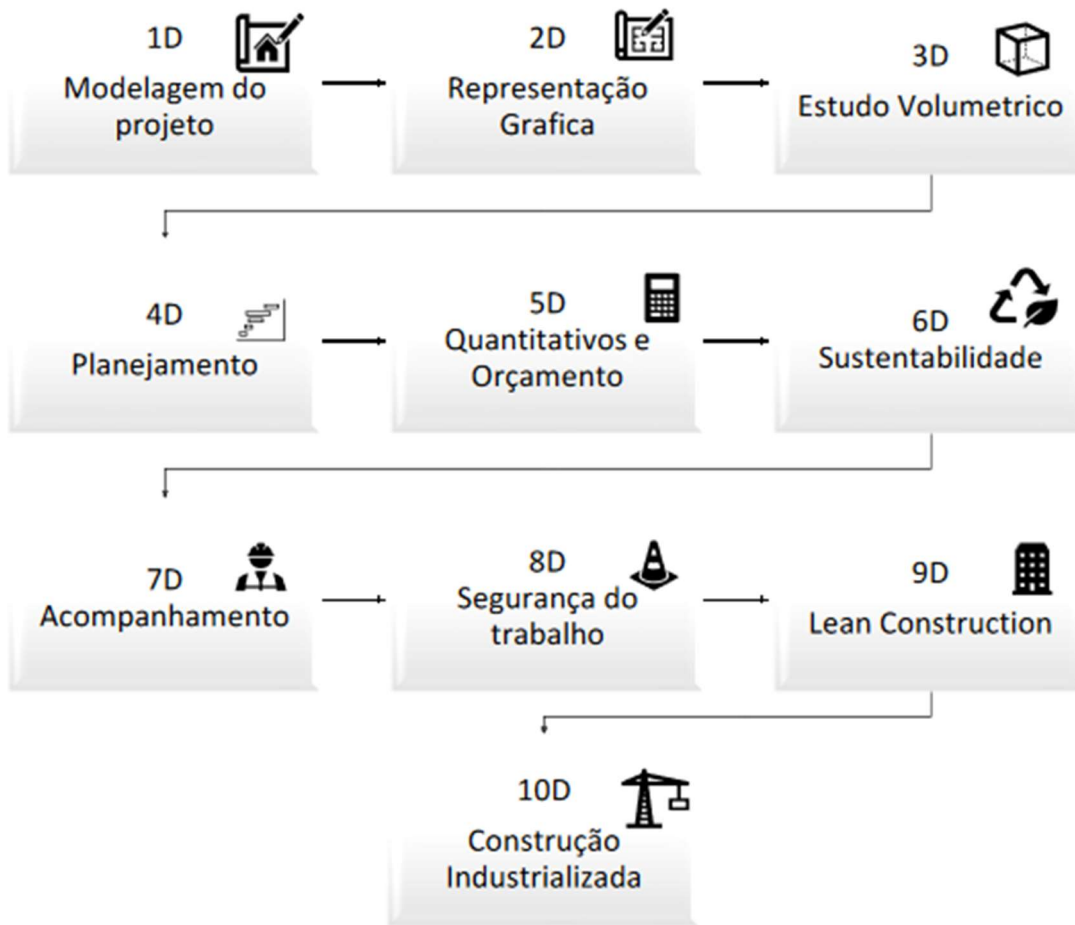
1D
Modelagem do projeto

2D
Representação Grafica

3D
Estudo Volumetrico

4D
Planejamento

5D
Quantitativos e Orçamento

6D
Sustentabilidade

7D
Acompanhamento

8D
Segurança do trabalho

9D
Lean Construction

10D
Construção Industrializada